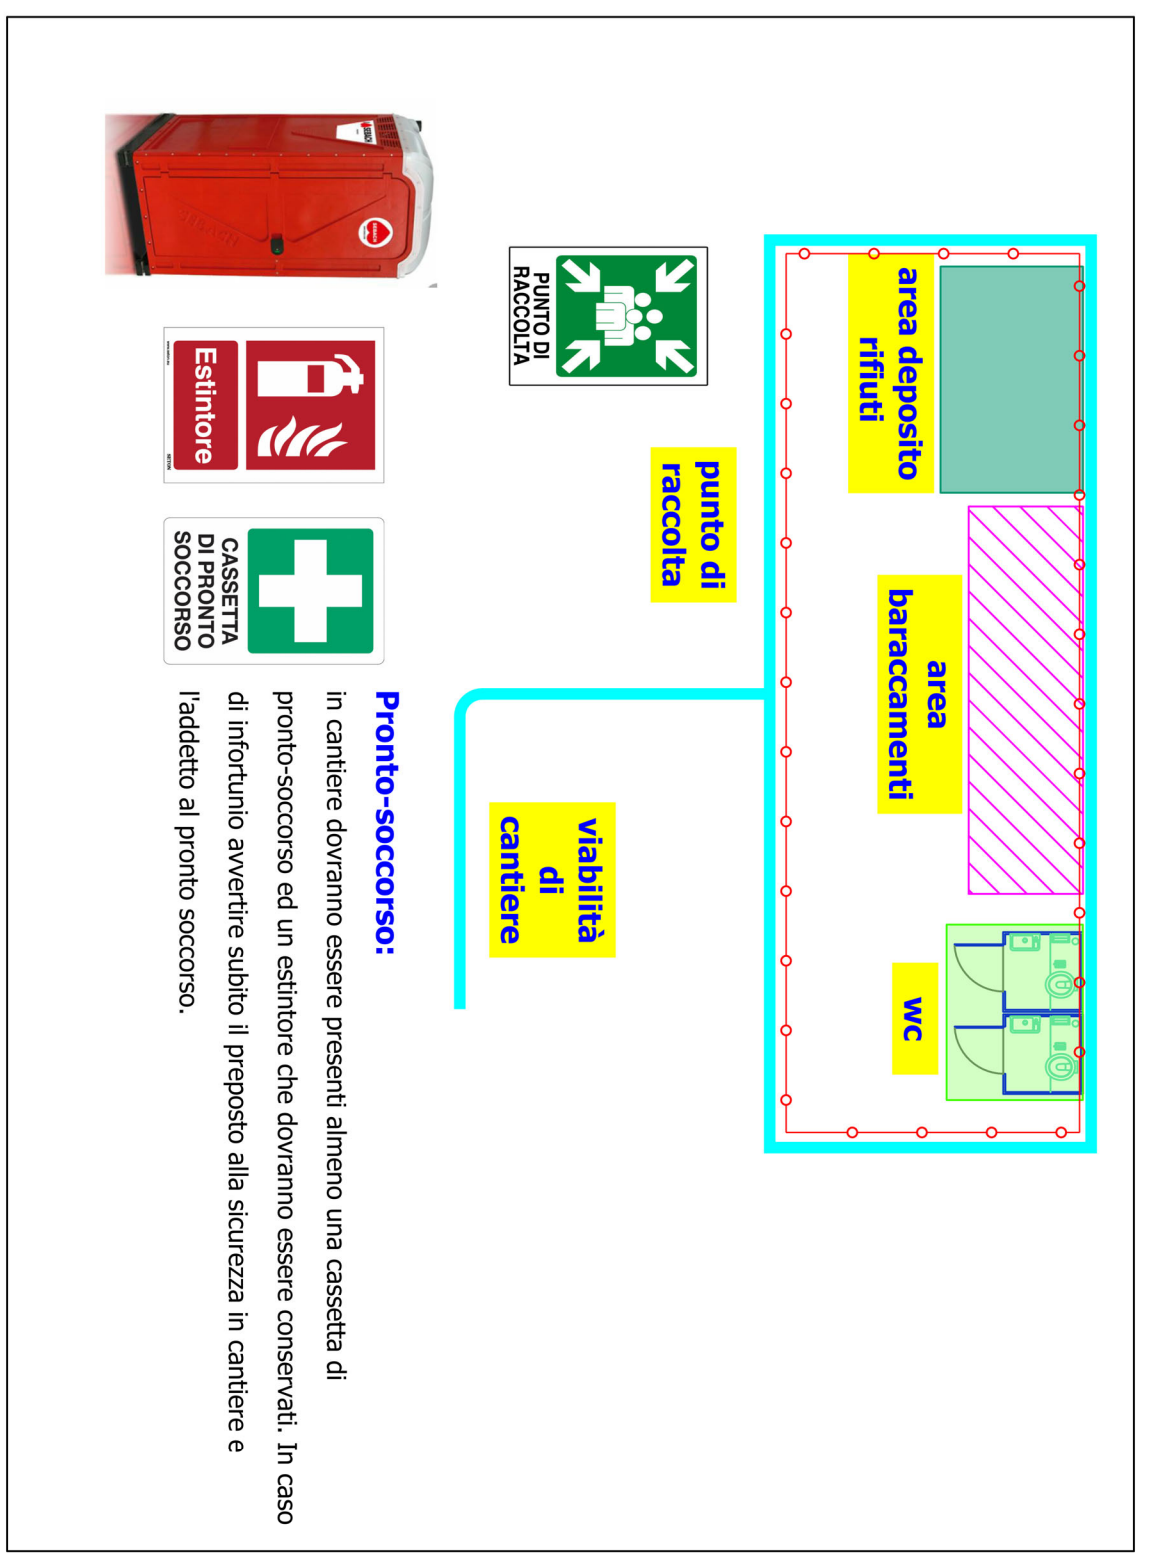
area deposito rifiuti

area baraccamenti

wc

punto di raccolta

viabilità di cantiere

PUNTO DI RACCOLTA

Estintore

CASSETTA DI PRONTO SOCCORSO

Pronto-soccorso:

in cantiere dovranno essere presenti almeno una cassetta di pronto-soccorso ed un estintore che dovranno essere conservati. In caso di infortunio avvertire subito il preposto alla sicurezza in cantiere e l'addetto al pronto soccorso.